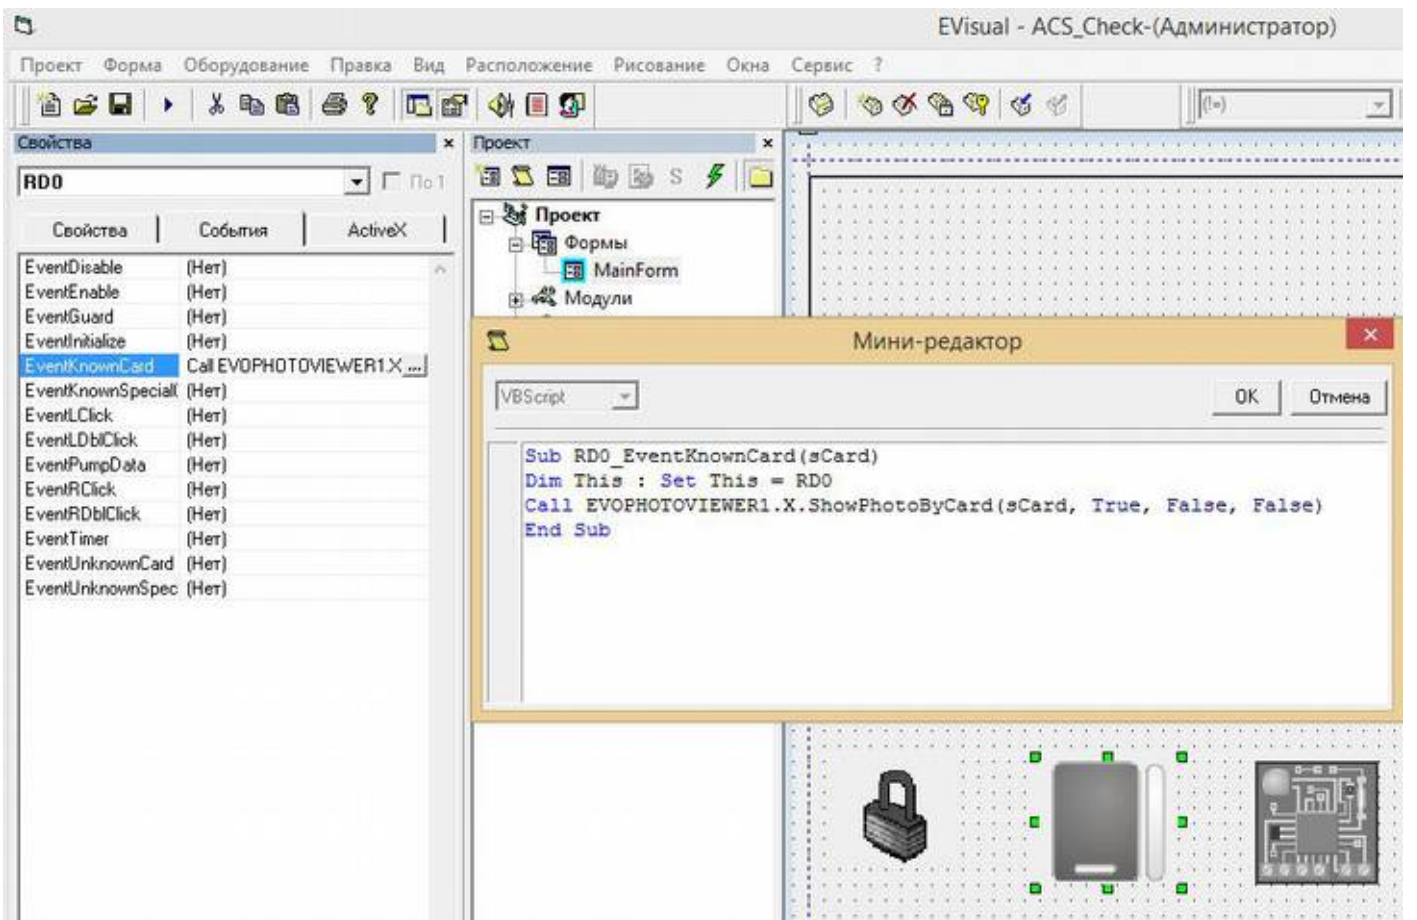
EVisual - ACS_Check-(Администратор)

Проект Форма Оборудование Правка Вид Расположение Рисование Окна Сервис ?

Свойства ×

RD0 По 1

Свойства События ActiveX

| | |
|---|---|
| EventDisable | (Нет) |
| EventEnable | (Нет) |
| EventGuard | (Нет) |
| EventInitialize | (Нет) |
| EventKnownCard | Call EVOPHOTOVIEWER1.X ... |
| EventKnownSpecial( | (Нет) |
| EventLClick | (Нет) |
| EventLDblClick | (Нет) |
| EventPumpData | (Нет) |
| EventRClick | (Нет) |
| EventRDblClick | (Нет) |
| EventTimer | (Нет) |
| EventUnknownCard | (Нет) |
| EventUnknownSpec | (Нет) |

Проект ×

S

Проект
Формы
MainForm
Модули

Мини-редактор ×

VBScript

OK Отмена

Sub RD0_EventKnownCard(sCard)
Dim This : Set This = RD0
Call EVOPHOTOVIEWER1.X.ShowPhotoByCard(sCard, True, False, False)
End Sub